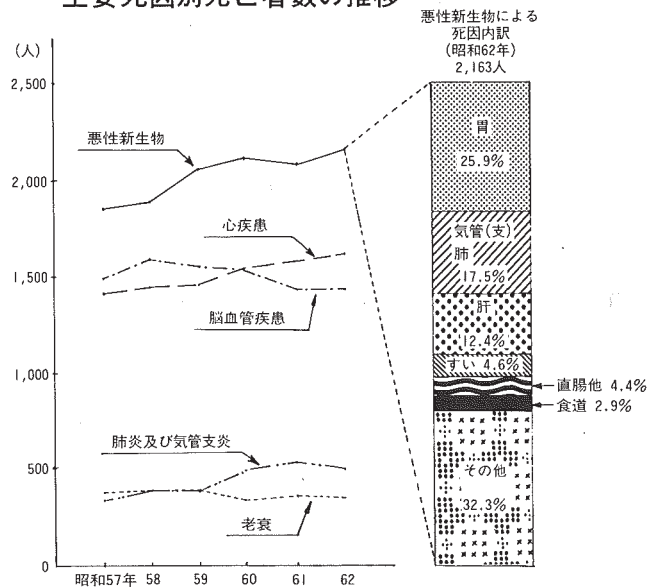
主要死因別死亡者数の推移

(人)
2,500
2,000
1,500
1,000
500
0

悪性新生物
心疾患
脳血管疾患
肺炎及び気管支炎
老衰

昭和57年 58 59 60 61 62

悪性新生物による死因内訳 (昭和62年) 2,163人

胃 25.9%
気管(支) 肺 17.5%
肝 12.4%
すい 4.6%
直腸他 4.4%
食道 2.9%
その他 32.3%